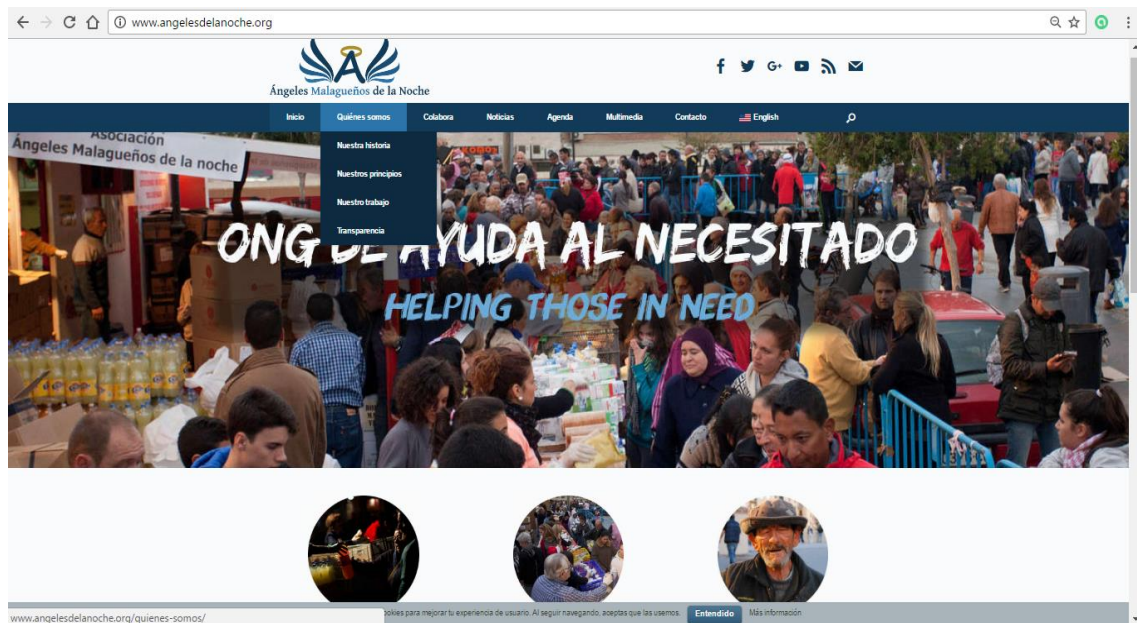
www.angelesdelanoche.org

Ángeles Malagueños de la Noche

Inicio | Quiénes somos | Colabora | Noticias | Agenda | Multimedia | Contacto | English

Nuestra historia
Nuestros principios
Nuestro trabajo
Transparencia

Asociación
Ángeles Malagueños de la noche

ONG DE AYUDA AL NECESITADO

HELPING THOSE IN NEED

www.angelesdelanoche.org/quienes-somos/

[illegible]okies para mejorar tu experiencia de usuario. Al seguir navegando, aceptas que las usemos. Entendido Más información